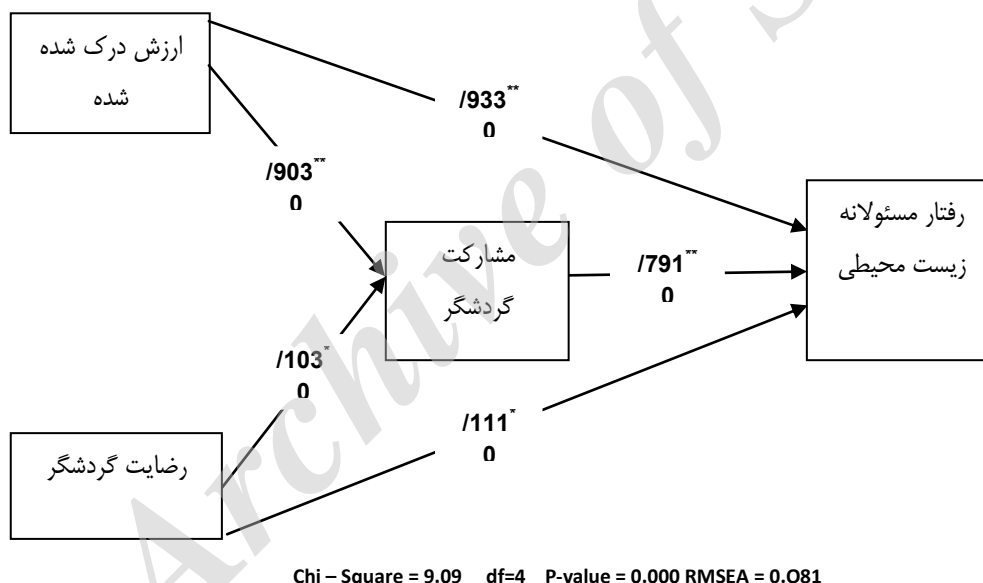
ارزش درک شده شده

$/933^{**}$
0

$/903^{**}$
0

رفتار مسئولانه زیست محیطی

مشارکت گردشگر

$/791^{**}$
0

$/103^{*}$
0

$/111^{*}$
0

رضایت گردشگر

Archive of S

Chi – Square = 9.09 df=4 P-value = 0.000 RMSEA = 0.O81